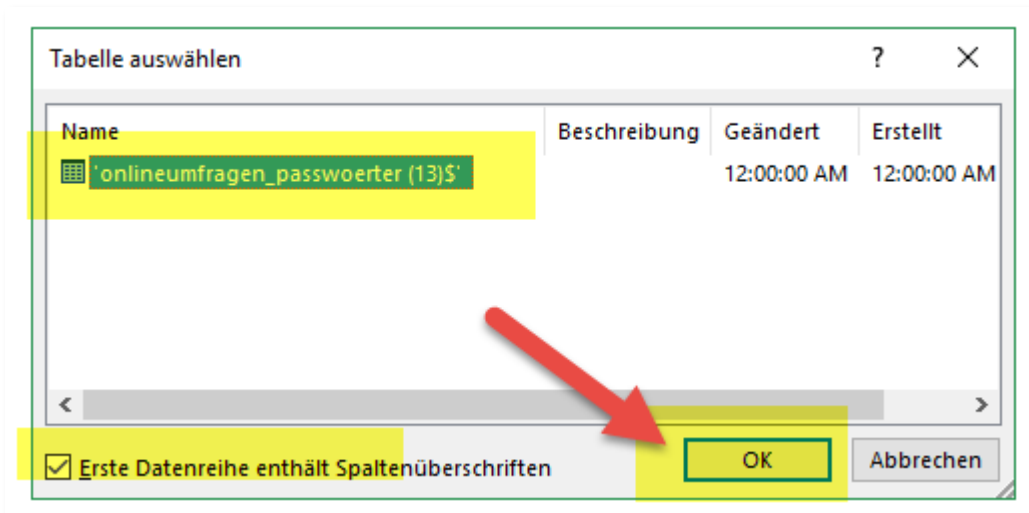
Tabelle auswählen

?

X

| Name | Beschreibung | Geändert | Erstellt |
|---|---|---|---|
| 'onlineumfragen_passwoerter (13)$' | | 12:00:00 AM | 12:00:00 AM |

Erste Datenreihe enthält Spaltenüberschriften

OK

Abbrechen